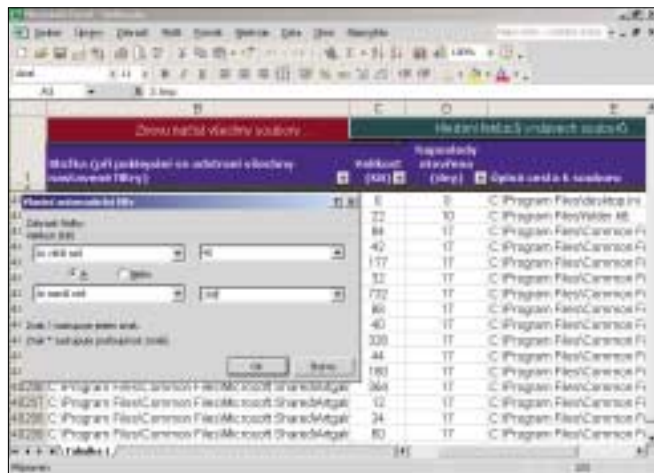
Soubor Úpravy Zobrazit Vložit Formát Nástroje Data Okno Nápověda

A1 = 3.4ms

B C D E

Znovu načíst všechny soubory Hlavní načíst vnitřních souborů

Složka (při pokles/pěti se odstraní všechny nastavené filtry) Velikost (KB) Naposledy otevřeno (dny) Úplná cesta k souboru

Vlastní automatický filtr

Zobrazit řádky: Velikost (KB)

je větší než 10

A Nebo

je menší než 100

Znak ? nahrazuje jeden znak.
Znak * nahrazuje posloupnost znaků.

OK Storno

6 0 C:\Program Files\desktop.ini
22 10 C:\Program Files\Valder.ttl
84 17 C:\Program Files\Common Fi
42 17 C:\Program Files\Common Fi
177 17 C:\Program Files\Common Fi
32 17 C:\Program Files\Common Fi
772 17 C:\Program Files\Common Fi
80 17 C:\Program Files\Common Fi
40 17 C:\Program Files\Common Fi
330 17 C:\Program Files\Common Fi
44 17 C:\Program Files\Common Fi
180 17 C:\Program Files\Common Fi
C:\Program Files\Common Files\Microsoft Shared\Vgalc 344 17 C:\Program Files\Common Fi
C:\Program Files\Common Files\Microsoft Shared\Vgalc 12 17 C:\Program Files\Common Fi
C:\Program Files\Common Files\Microsoft Shared\Vgalc 34 17 C:\Program Files\Common Fi
C:\Program Files\Common Files\Microsoft Shared\Vgalc 80 17 C:\Program Files\Common Fi

Tabulka 1

Připraven